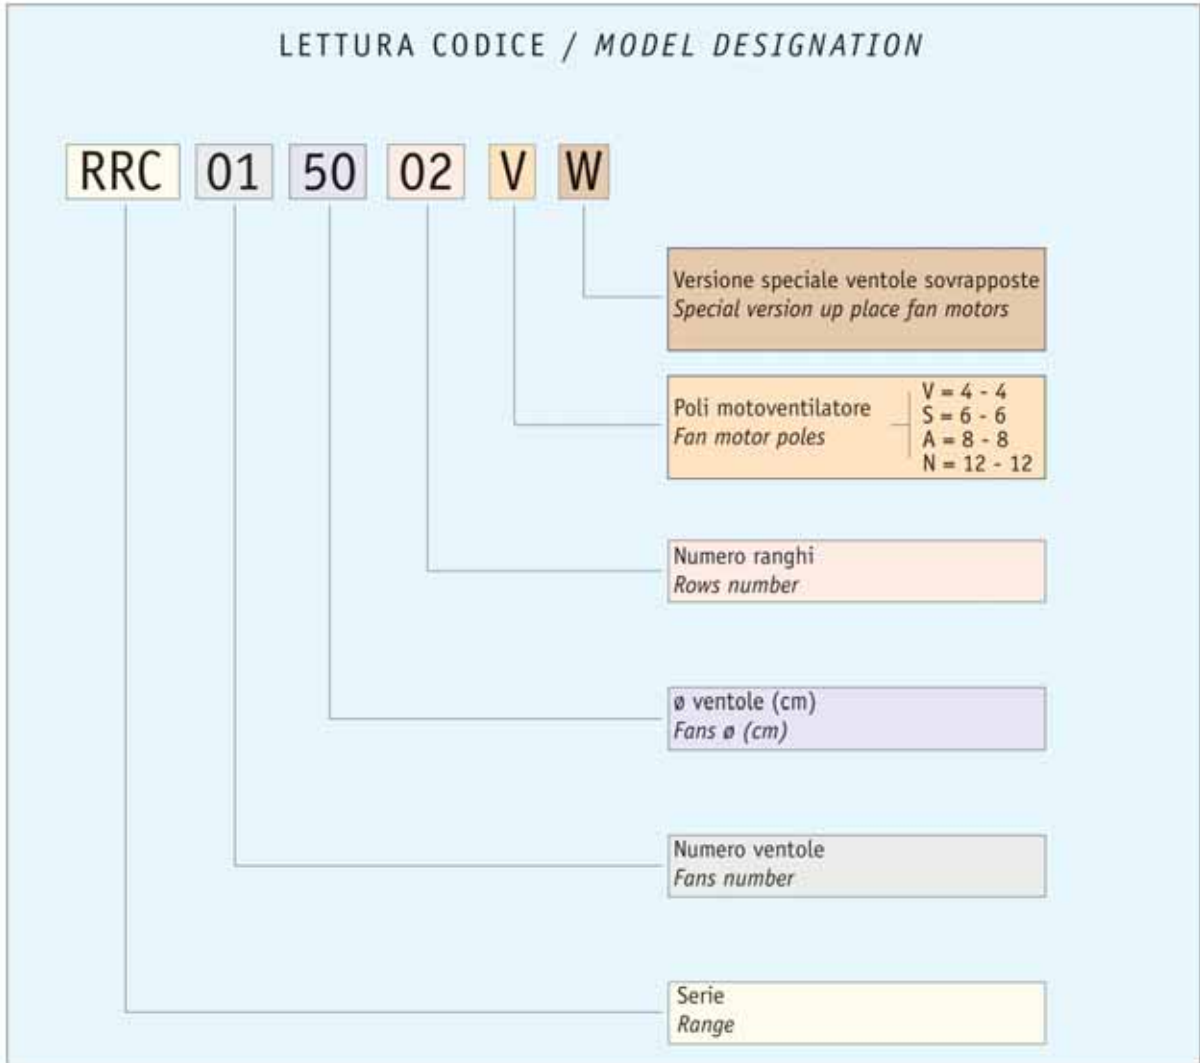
LETTURA CODICE / MODEL DESIGNATION

RRC 01 50 02 V W

Versione speciale ventole sovrapposte
Special version up place fan motors

Poli motoventilatore
Fan motor poles

V = 4 - 4
S = 6 - 6
A = 8 - 8
N = 12 - 12

Numero ranghi
Rows number

ø ventole (cm)
Fans ø (cm)

Numero ventole
Fans number

Serie
Range